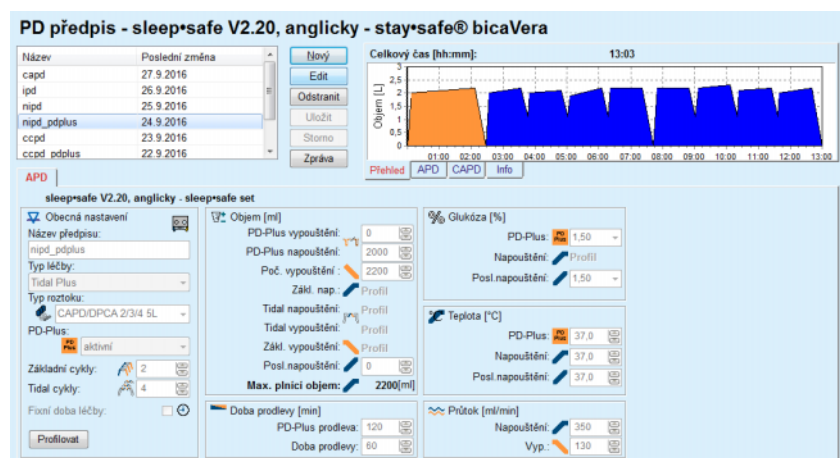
PD předpis - sleep•safe V2.20, anglicky - stay•safe® bicaVera

| Název | Poslední změna |
|---|---|
| capd | 27.9.2016 |
| ipd | 26.9.2016 |
| nipd | 25.9.2016 |
| nipd_pdplus | 24.9.2016 |
| ccpd | 23.9.2016 |
| ccpd_pdplus | 22.9.2016 |

Nový
Edit
Odstranit
Uložit
Storno
Zpráva

Celkový čas [hh:mm]: 13:03

Objem [L]
3
2,5
2
1,5
1
0,5
0
01:00 02:00 03:00 04:00 05:00 06:00 07:00 08:00 09:00 10:00 11:00 12:00 13:00

Přehled APD CAPD Info

APD

sleep•safe V2.20, anglicky - sleep•safe set

Obecná nastavení
Název předpisu:
nipd_pdplus
Typ léčby:
Tidal Plus
Typ roztoku:
CAPD/DPCA 2/3/4 5L
PD-Plus:
aktivní
Základní cykly: 2
Tidal cykly: 4
Fixní doba léčby:
Profilovat

Objem [ml]
PD-Plus vypouštění: 0
PD-Plus napouštění: 2000
Poč. vypouštění: 2200
Zákl. nap.: Profil
Tidal napouštění: Profil
Tidal vypouštění: Profil
Zákl. vypouštění: Profil
Posl.napouštění: 0
Max. plnicí objem: 2200[ml]

Doba prodlevy [min]
PD-Plus prodleva: 120
Doba prodlevy: 60

Glukóza [%]
PD-Plus: 1,50
Napouštění: Profil
Posl.napouštění: 1,50

Teplota [°C]
PD-Plus: 37,0
Napouštění: 37,0
Posl.napouštění: 37,0

Průtok [ml/min]
Napouštění: 350
Vyp.: 130